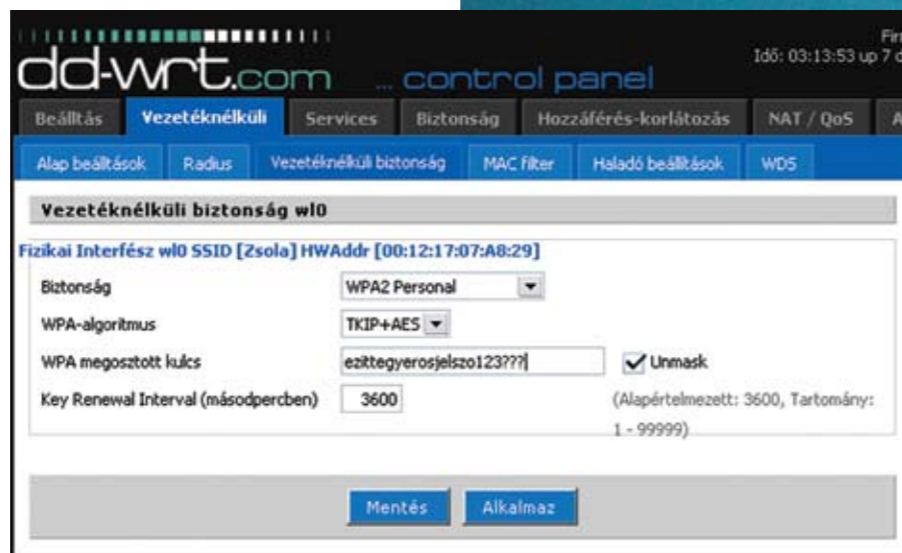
dd-wrt.com ... control panel

Fir
Idő: 03:13:53 up 7 d

Beálltás | Vezetéknélküli | Services | Biztonság | Hozzáférés-korlátozás | NAT / QoS | A

Alap beállítások | Radius | Vezetéknélküli biztonság | MAC filter | Haladó beállítások | WDS

Vezetéknélküli biztonság wl0

Fizikai Interfész wl0 SSID [Zsola] HWAddr [00:12:17:07:A8:29]

Biztonság WPA2 Personal

WPA-algoritmus TKIP+AES

WPA megosztott kulcs ezittegyerosjelszo123??? Unmask

Key Renewal Interval (másodpercben) 3600 (Alapértelmezett: 3600, Tartomány: 1 - 99999)

Mentés Alkalmaz